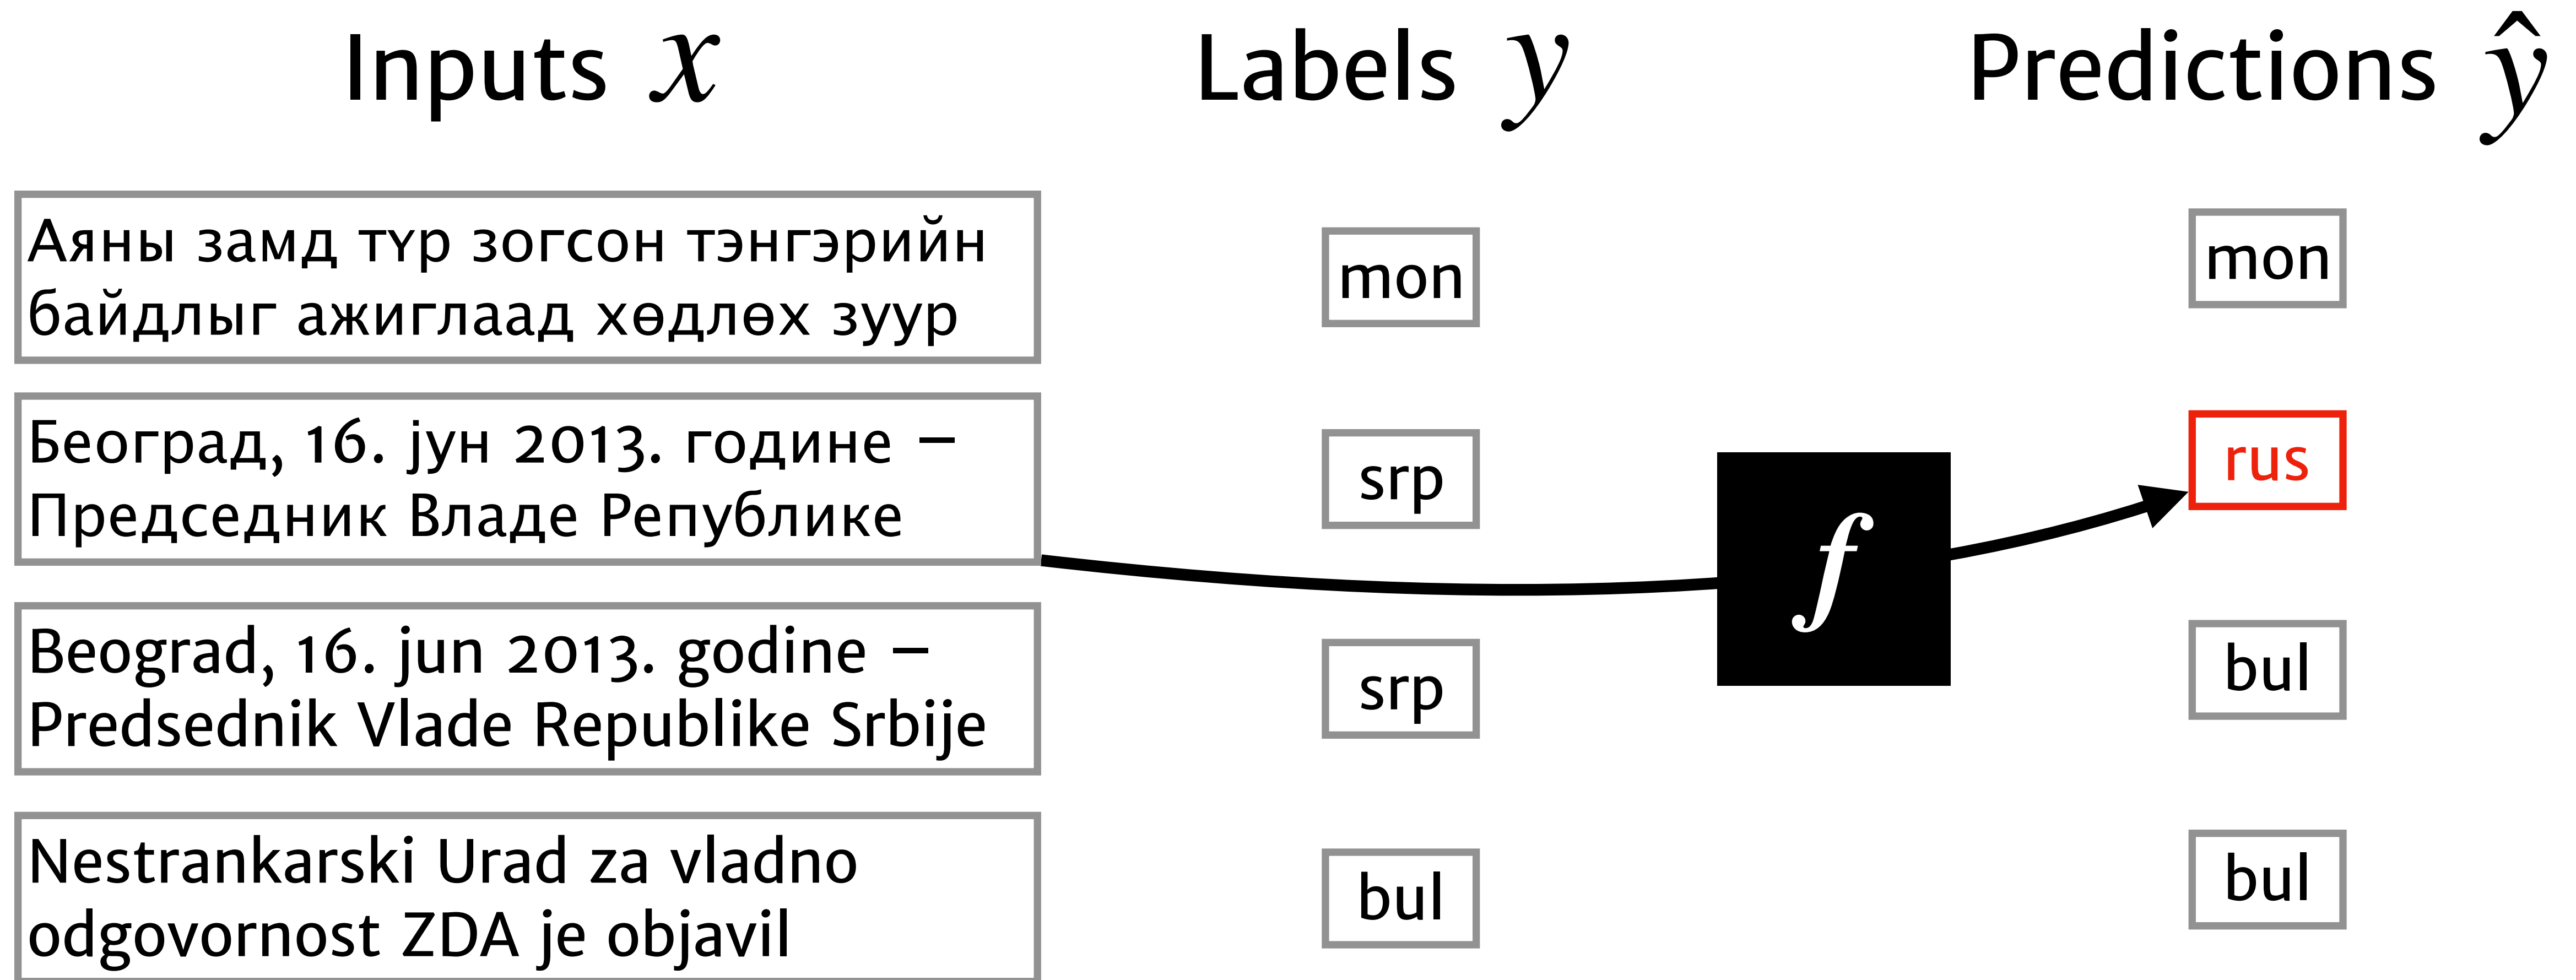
Inputs $x$

Labels $y$

Predictions $\hat{y}$

Аяны замд түр зогсон тэнгэрийн байдлыг ажиглаад хөдлөх зуур

mon

mon

Београд, 16. јун 2013. године – Председник Владе Републике

srp

$f$

rus

Beograd, 16. jun 2013. godine – Predsednik Vlade Republike Srbije

srp

bul

Nestrankarski Urad za vladno odgovornost ZDA je objavil

bul

bul